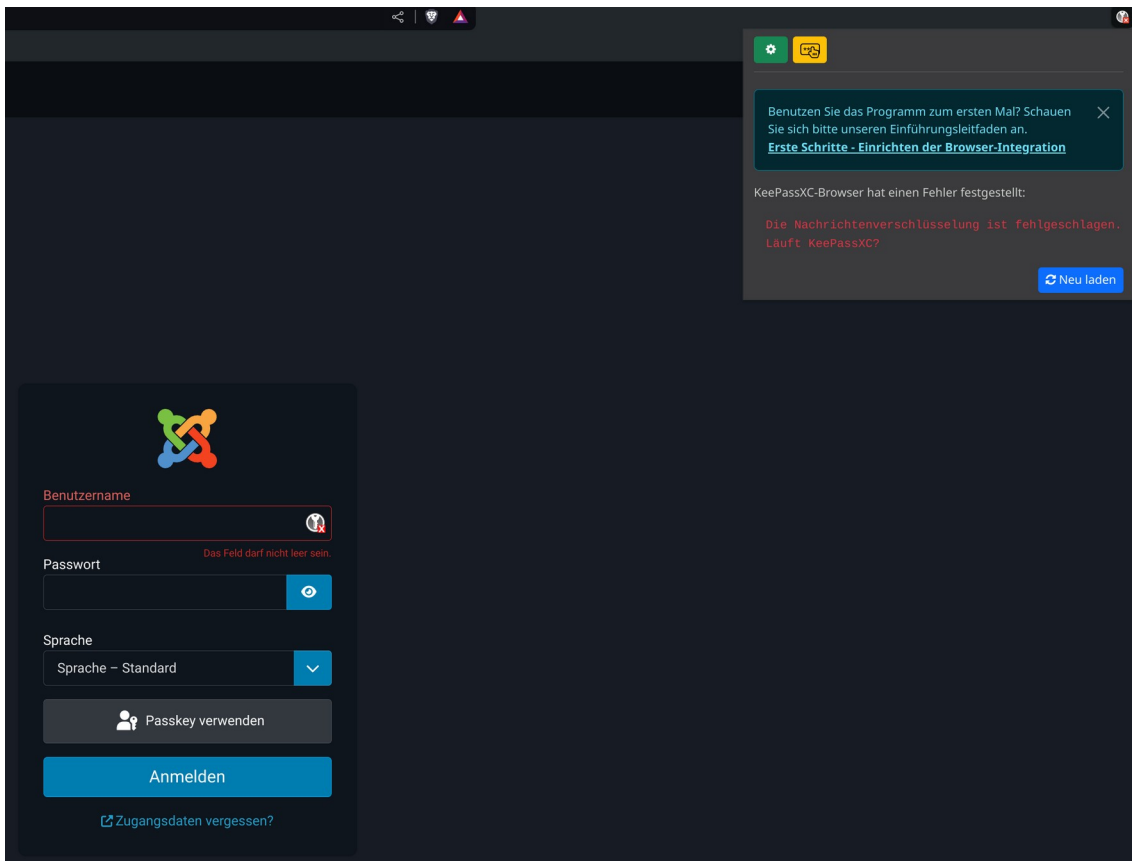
Benutzen Sie das Programm zum ersten Mal? Schauen Sie sich bitte unseren Einführungsleitfaden an.
Erste Schritte - Einrichten der Browser-Integration

KeePassXC-Browser hat einen Fehler festgestellt:

Die Nachrichtenverschlüsselung ist fehlgeschlagen. Läuft KeePassXC?

Neu laden

Benutzername

Das Feld darf nicht leer sein.

Passwort

Sprache

Sprache – Standard

Passkey verwenden

Anmelden

Zugangsdaten vergessen?